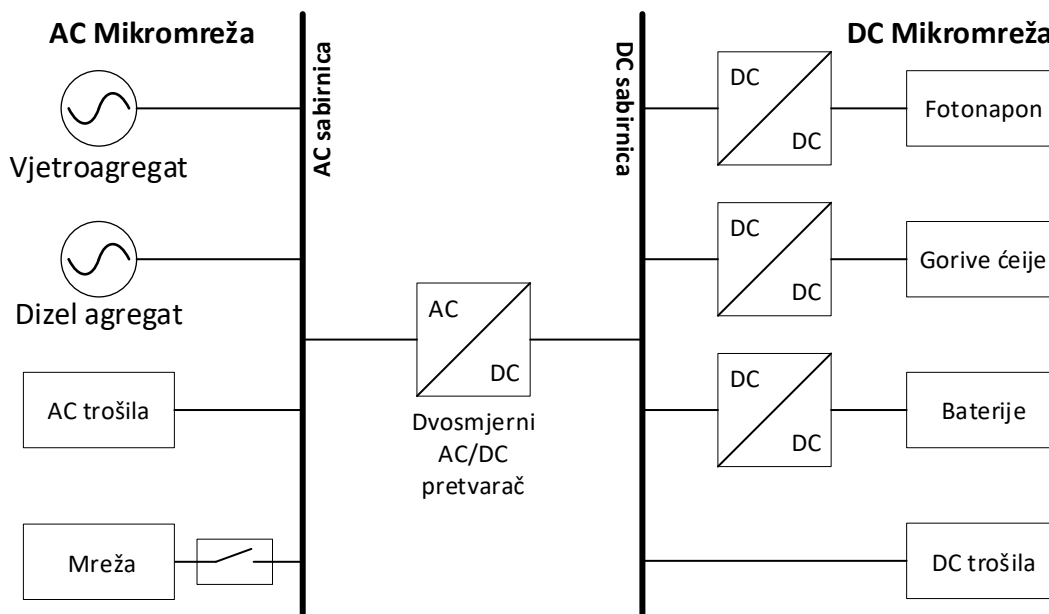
AC Mikromreža

AC sabirnica

DC sabirnica

DC Mikromreža

Vjetroagregat

Dizel agregat

AC trošila

Mreža

AC

DC

Dvosmjerni AC/DC pretvarač

DC

DC

Fotonapon

DC

DC

Gorive ćeije

DC

DC

Baterije

DC trošila